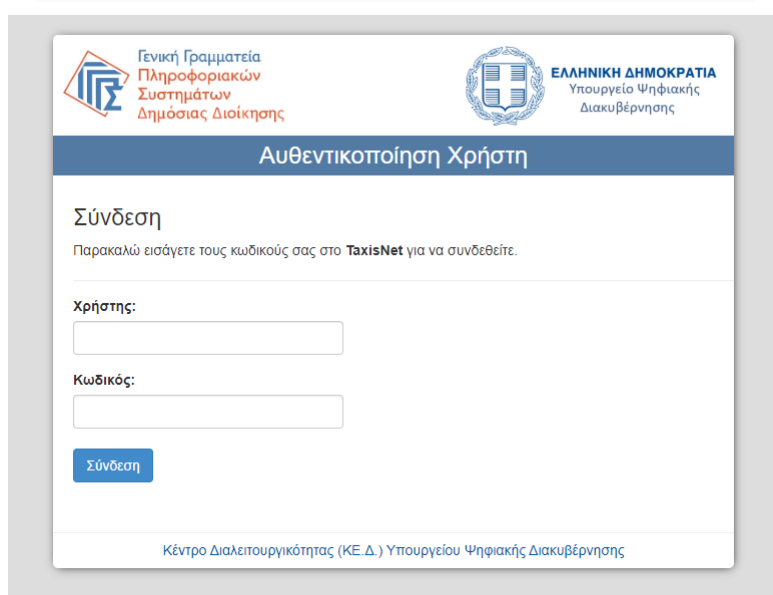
Γενική Γραμματεία
Πληροφοριακών
Συστημάτων
Δημόσιας Διοίκησης

ΕΛΛΗΝΙΚΗ ΔΗΜΟΚΡΑΤΙΑ
Υπουργείο Ψηφιακής
Διακυβέρνησης

Αυθεντικοποίηση Χρήστη

Σύνδεση

Παρακαλώ εισάγετε τους κωδικούς σας στο **TaxisNet** για να συνδεθείτε.

Χρήστης:

Κωδικός:

Σύνδεση

Κέντρο Διαλειτουργικότητας (ΚΕ.Δ.) Υπουργείου Ψηφιακής Διακυβέρνησης